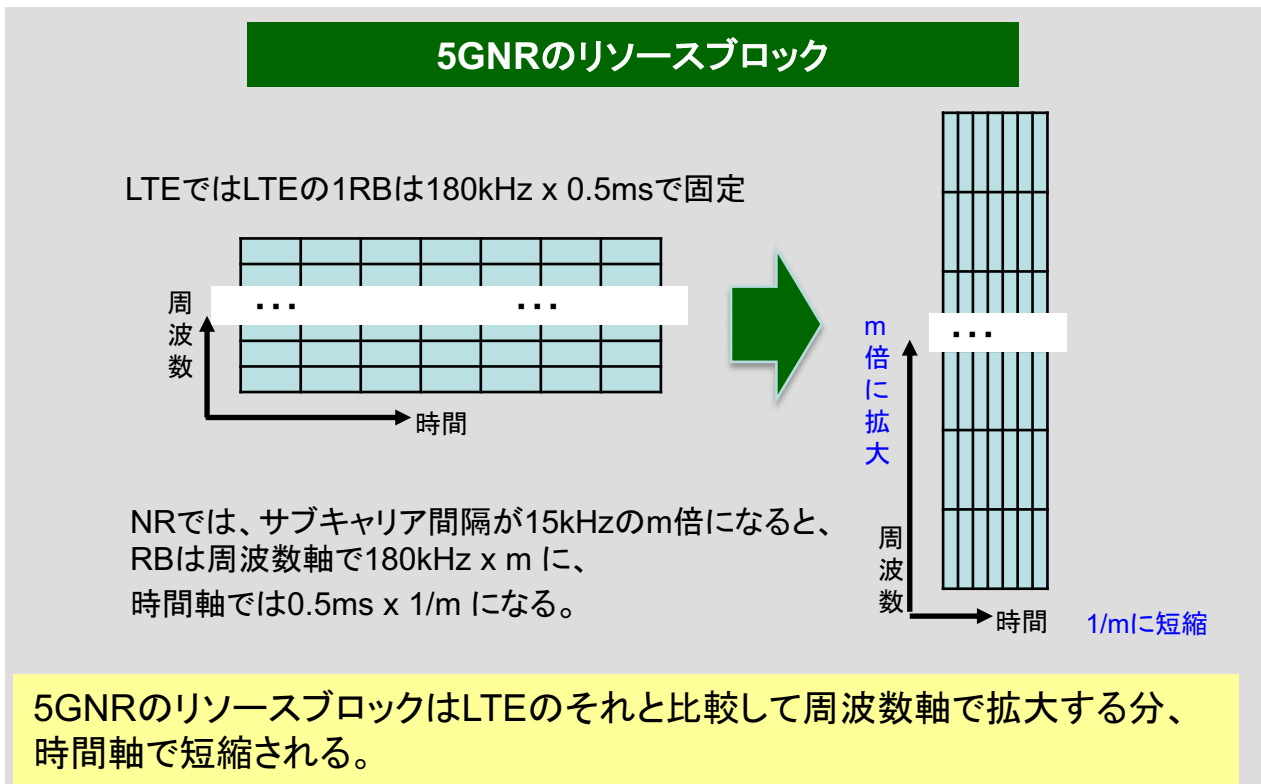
5GNRのリソースブロック

LTEではLTEの1RBは180kHz x 0.5msで固定

周波数

・・・ ・・・

時間

m倍に拡大

・・・

周波数

時間

1/mに短縮

NRでは、サブキャリア間隔が15kHzのm倍になると、RBは周波数軸で180kHz x m に、時間軸では0.5ms x 1/m になる。

5GNRのリソースブロックはLTEのそれと比較して周波数軸で拡大する分、時間軸で短縮される。